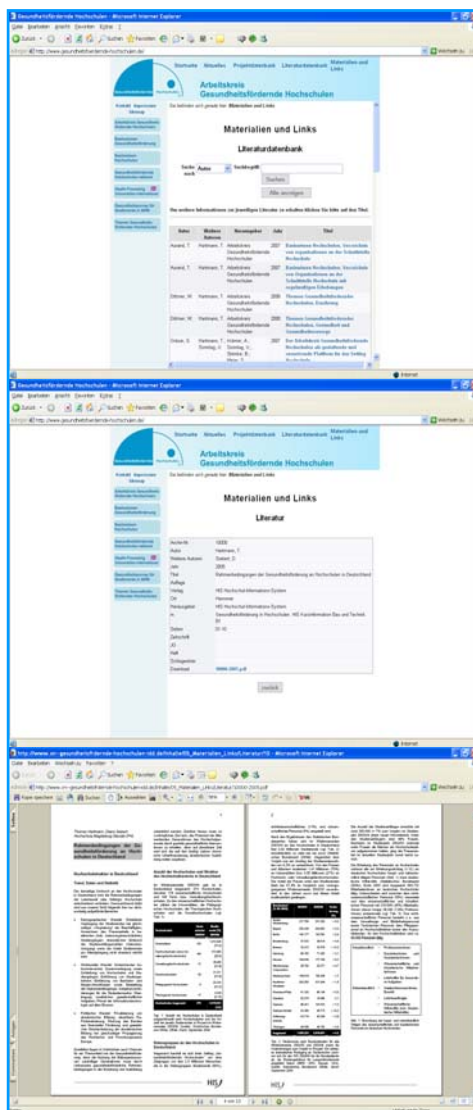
Gesundheitsfördernde Hochschulen - Microsoft Internet Explorer

Startseite Aktuelles Projektdatenbank Literaturdatenbank Materialien und Links

Arbeitskreis Gesundheitsfördernde Hochschulen

Sie befinden sich gerade hier: Materialien und Links

Materialien und Links

Literaturdatenbank

Suchen

Alle anzeigen

| Autor | Weitere Autoren | Herausgeber | Jahr | Titel |
|---|---|---|---|---|
| Ausard, T. | Hartmann, T. | Arbeitskreis Gesundheitsfördernde Hochschulen | 2007 | Kontaktdaten Hochschulen |
| Ausard, T. | Hartmann, T. | Arbeitskreis Gesundheitsfördernde Hochschulen | 2007 | |
| Dittmer, M. | Hartmann, T. | Arbeitskreis Gesundheitsfördernde Hochschulen | 2006 | Themen Gesundheitsfördernde Hochschulen |
| Dittmer, M. | Hartmann, T. | Arbeitskreis Gesundheitsfördernde Hochschulen | 2006 | |
| Gräser, S. | Hartmann, T. | | 2007 | Der Arbeitskreis Gesundheitsfördernde Hochschulen |

Internet

Gesundheitsfördernde Hochschulen - Microsoft Internet Explorer

Startseite Aktuelles Projektdatenbank Literaturdatenbank Materialien und Links

Arbeitskreis Gesundheitsfördernde Hochschulen

Sie befinden sich gerade hier: Materialien und Links

Materialien und Links

Literatur

| | |
|---|---|
| Autor | Hartmann, T. |
| Jahr | 2005 |
| Titel | Rahmenbedingungen der Gesundheitsförderung an Hochschulen in Deutschland |
| Verlag | HIS Hochschul-Informations-System |
| Ort | Hannover |
| Download | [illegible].pdf |

zurück

Internet

Microsoft Internet Explorer

Thomas Hartmann

Rahmenbedingungen der Gesundheitsförderung an Hochschulen in Deutschland

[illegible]

HIS

HIS